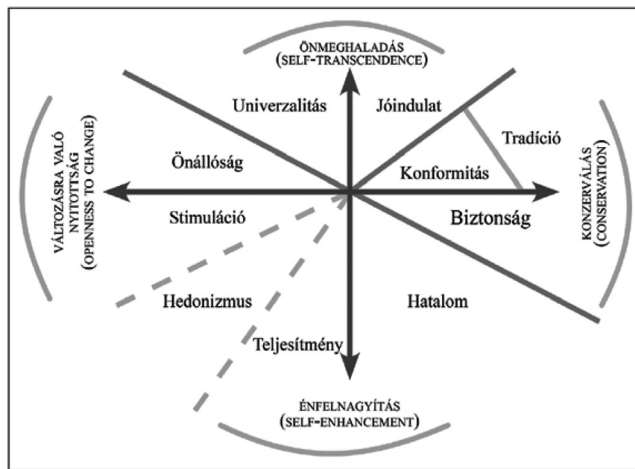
ÖNMEGHALADÁS
(SELF-TRANSCENDENCE)

VÁLTOZÁSRA VALÓ NYITOTTSÁG
(OPENNESS TO CHANGE)

KONZERVÁLÁS
(CONSERVATION)

Univerzalitás

Jóindulat

Tradíció

Önállóság

Konformitás

Stimuláció

Biztonság

Hedonizmus

Hatalom

Teljesítmény

ÉNFELNAGYÍTÁS
(SELF-ENHANCEMENT)